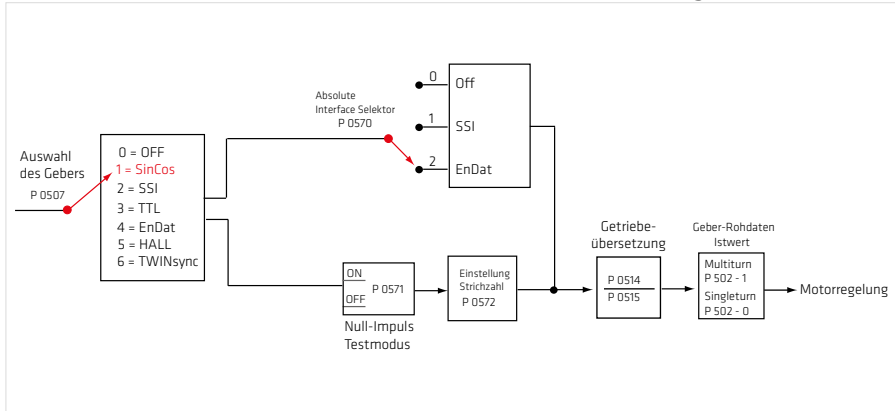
Auswahl des Gebers
P 0507

0 = OFF
1 = SinCos
2 = SSI
3 = TTL
4 = EnDat
5 = HALL
6 = TWINsync

Absolute Interface Selektor
P 0570

0 Off
1 SSI
2 EnDat

ON
OFF
P 0571

Null-Impuls Testmodus

Einstellung Strichzahl
P 0572

Getriebeübersetzung

$\frac{P\ 0514}{P\ 0515}$

Geber-Rohdaten Istwert

Multiturn
P 502 - 1
Singleturn
P 502 - 0

Motorregelung